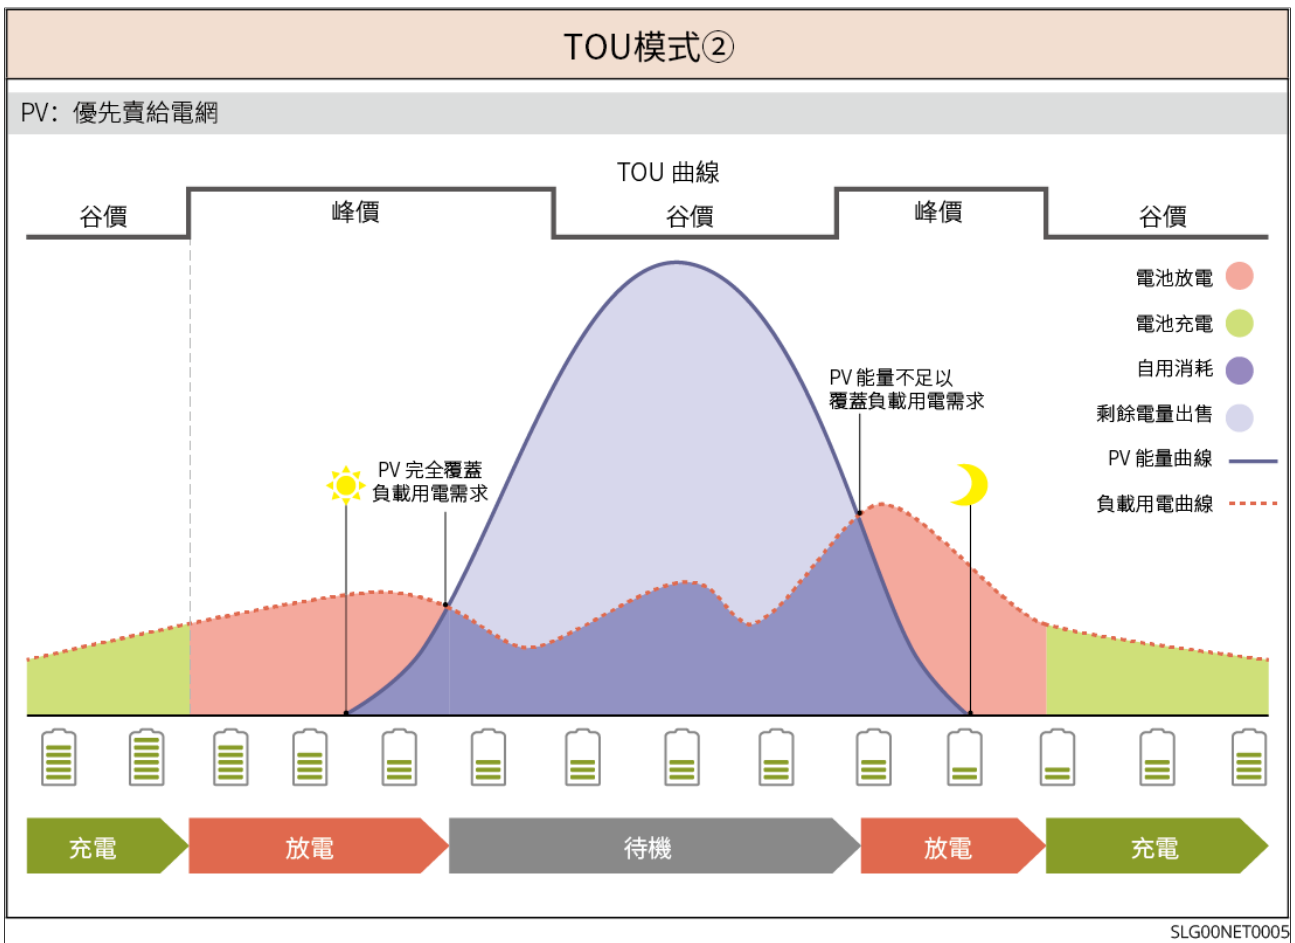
TOU模式②

PV：優先賣給電網

TOU 曲線

谷價
峰價
谷價
峰價
谷價

電池放電
電池充電
自用消耗
剩餘電量出售
PV 能量曲線
負載用電曲線

PV 能量不足以覆蓋負載用電需求

PV 完全覆蓋負載用電需求

充電
放電
待機
放電
充電

SLG00NET0005